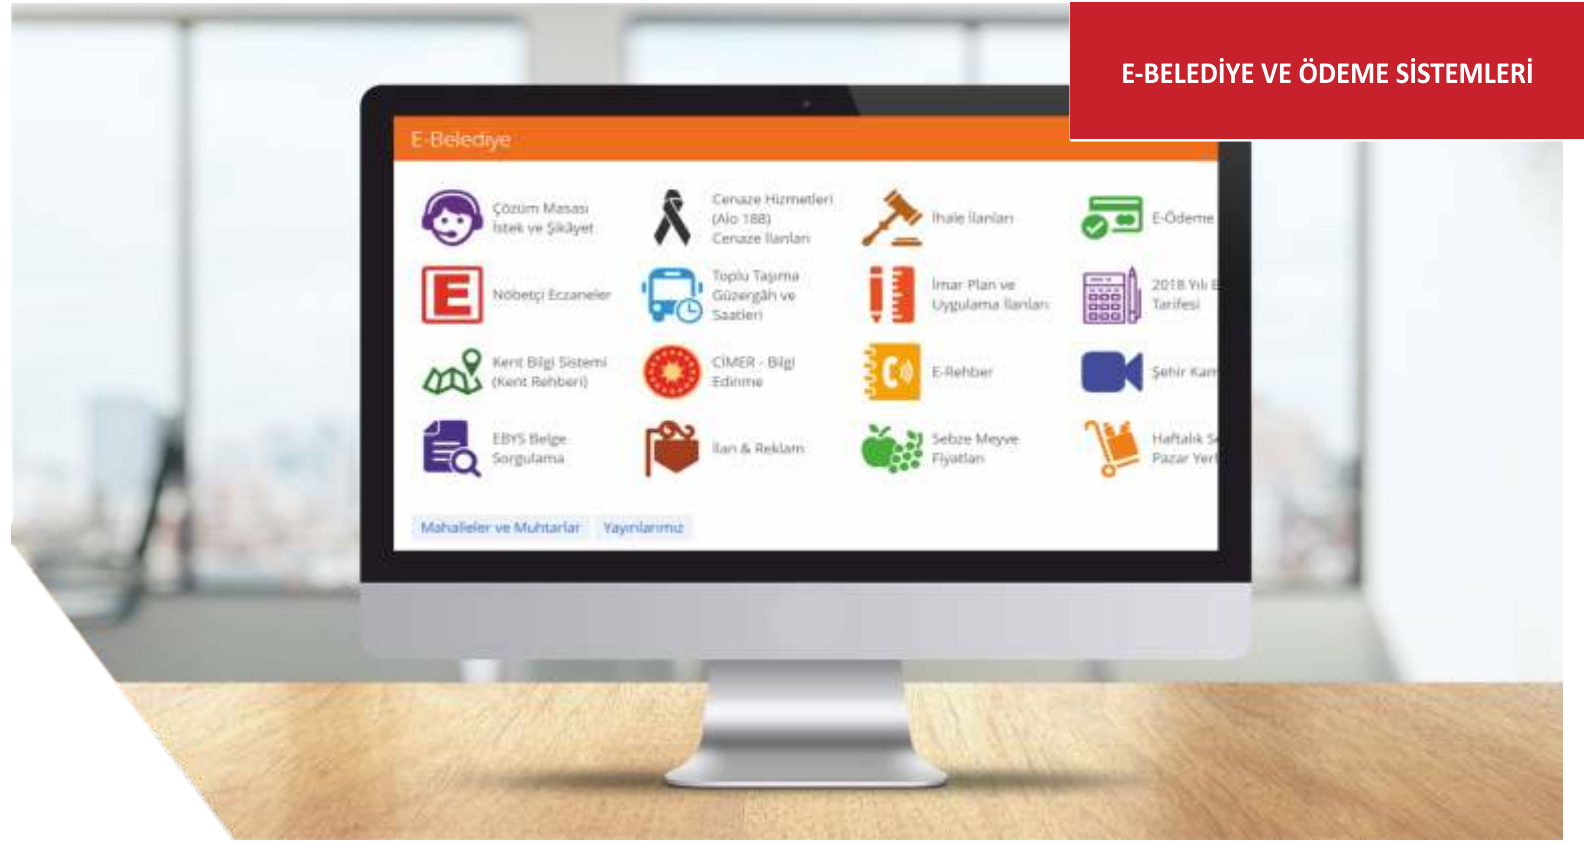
E-BELEDİYE VE ÖDEME SİSTEMLERİ

E-Belediye

Çözüm Masası İstek ve Şikâyet

Cenaze Hizmetleri (Alo 188) Cenaze İlanları

İhale İlanları

E-Ödeme

Nöbetçi Eczaneler

Toplu Taşıma Güzergâh ve Saatleri

İmar Plan ve Uygulama İlanları

2018 Yılı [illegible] Tarifesi

Kent Bilgi Sistemi (Kent Rehberi)

CİMER - Bilgi Edinme

E-Rehber

Şehir Kam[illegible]

EBYS Belge Sorgulama

İlan & Reklam

Sebze Meyve Fiyatları

Haftalık S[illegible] Pazar Yer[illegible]

Mahalleler ve Muhtarlar

Yayınlarımız